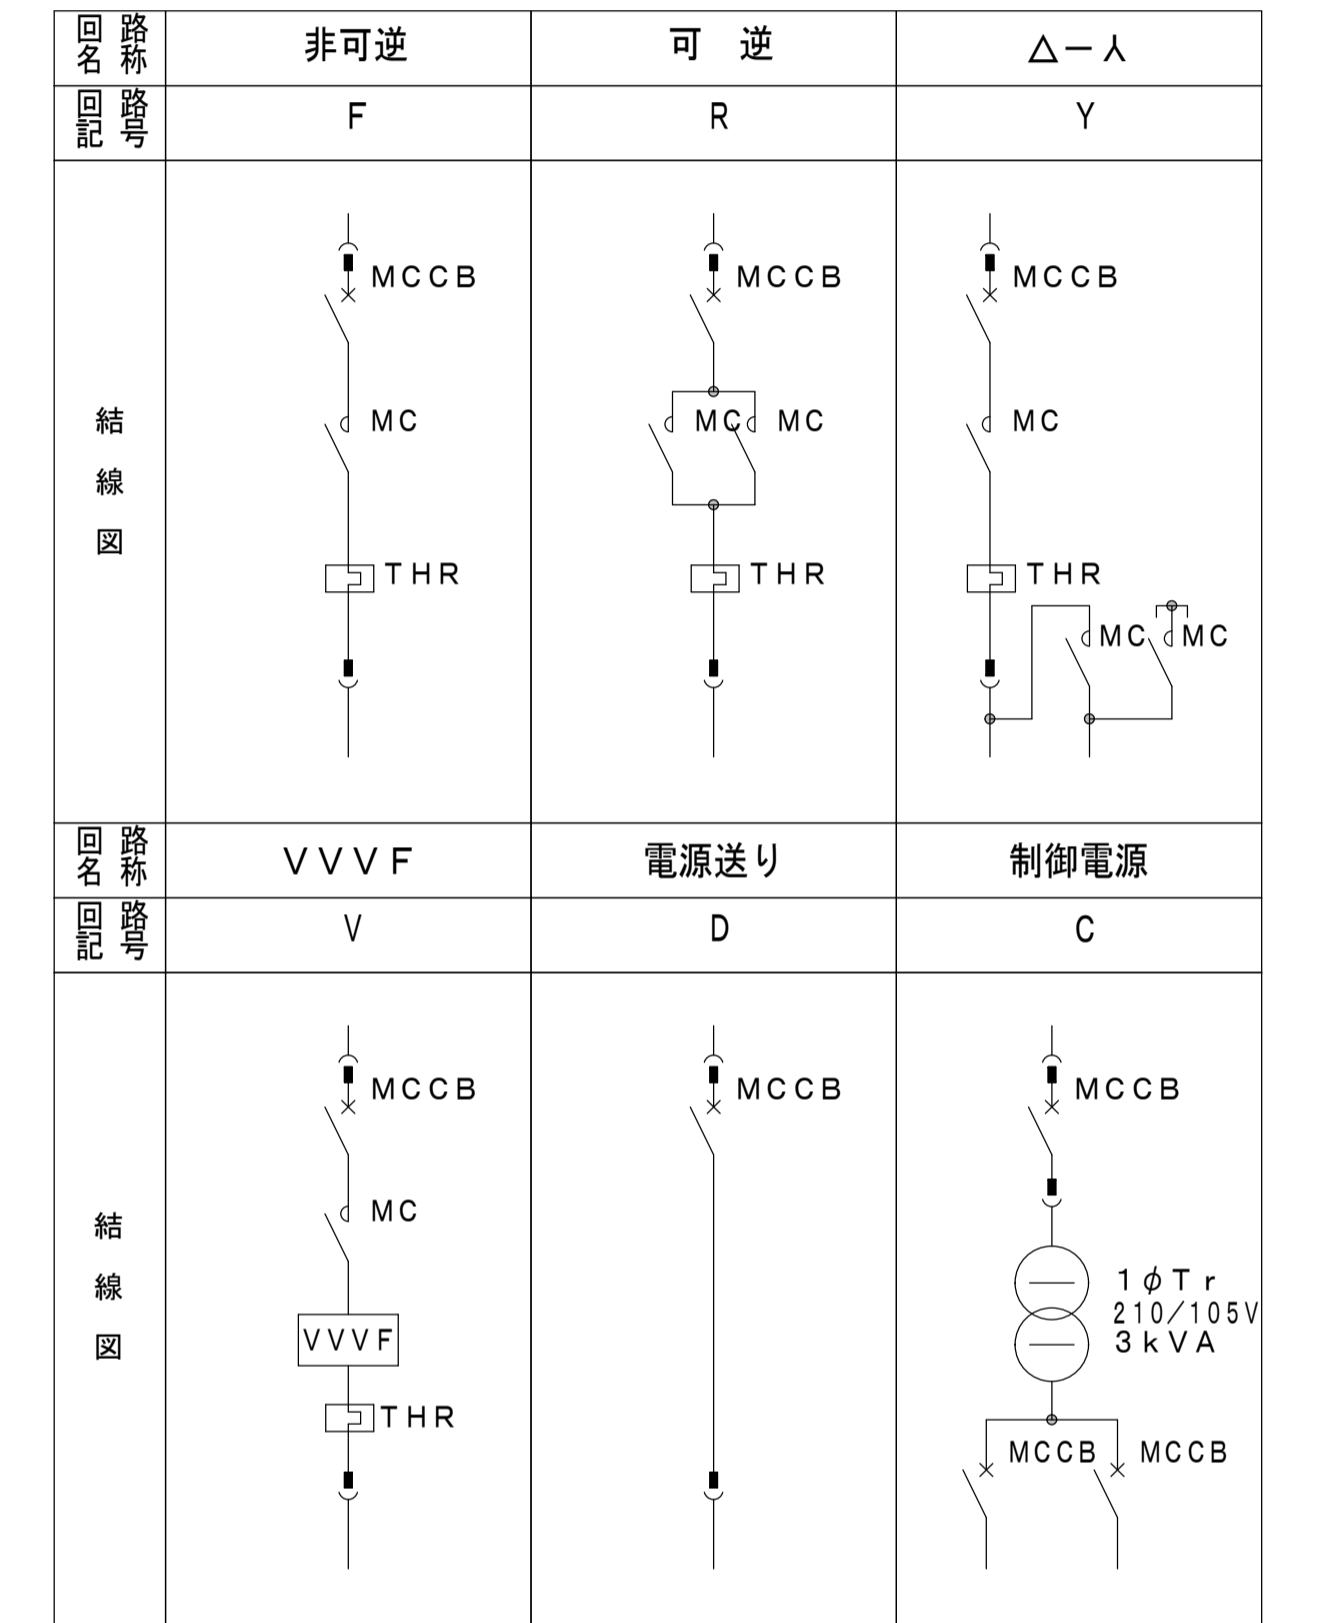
| 回路名称 | 非可逆 | 可 逆 | △ー人 |
|---|---|---|---|
| 回路記号 | F | R | Y |
| 結線図 | MCCB MC THR | MCCB MC MC THR | MCCB MC THR MC MC |
| 回路名称 | VVVF | 電源送り | 制御電源 |
| 回路記号 | V | D | C |
| 結線図 | MCCB MC VVVF THR | MCCB | MCCB 1$\phi$Tr 210/105V 3kVA MCCB MCCB |